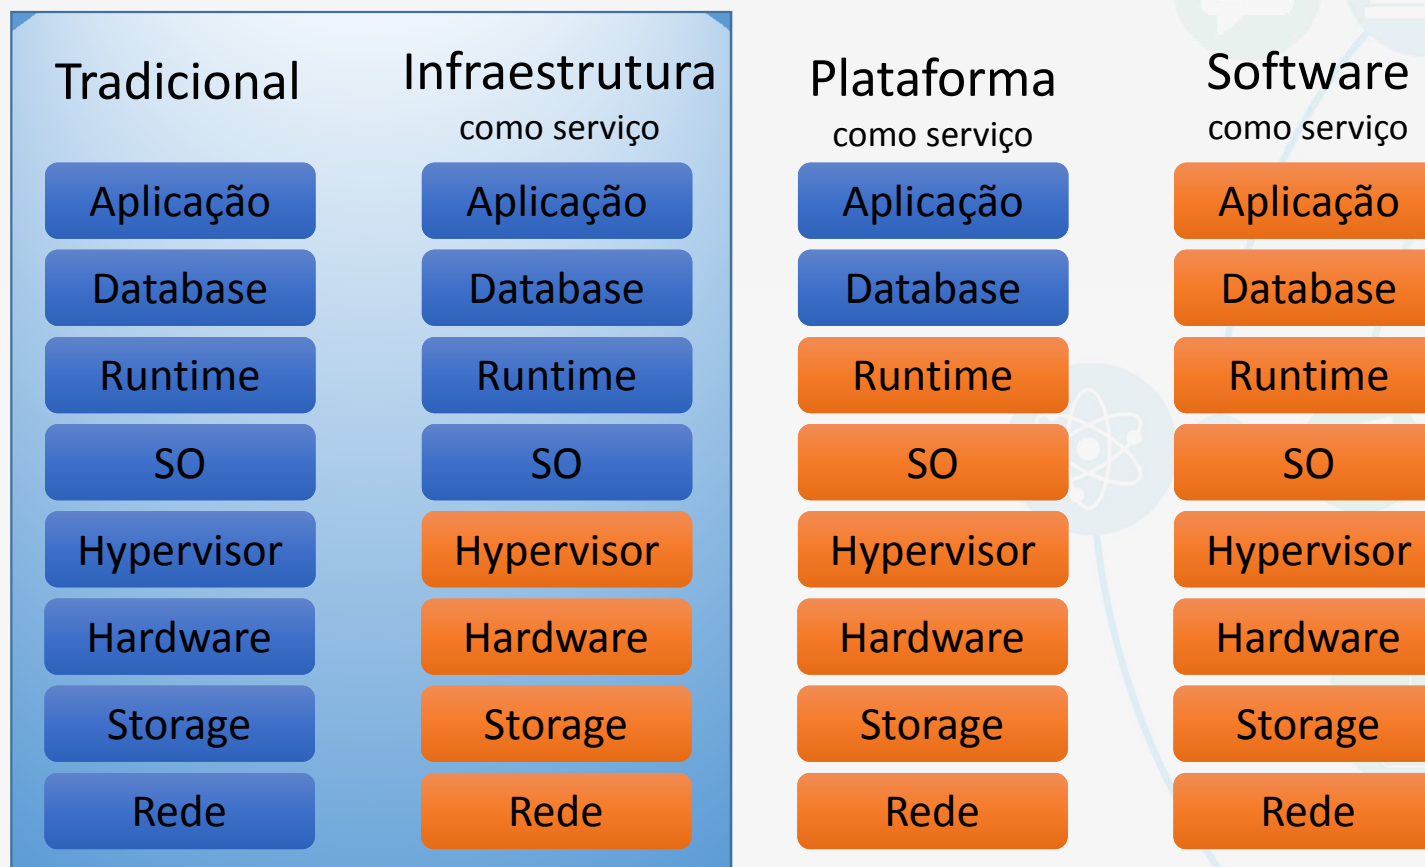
Tradicional

Aplicação
Database
Runtime
SO
Hypervisor
Hardware
Storage
Rede

Infraestrutura
como serviço

Aplicação
Database
Runtime
SO
Hypervisor
Hardware
Storage
Rede

Plataforma
como serviço

Aplicação
Database
Runtime
SO
Hypervisor
Hardware
Storage
Rede

Software
como serviço

Aplicação
Database
Runtime
SO
Hypervisor
Hardware
Storage
Rede